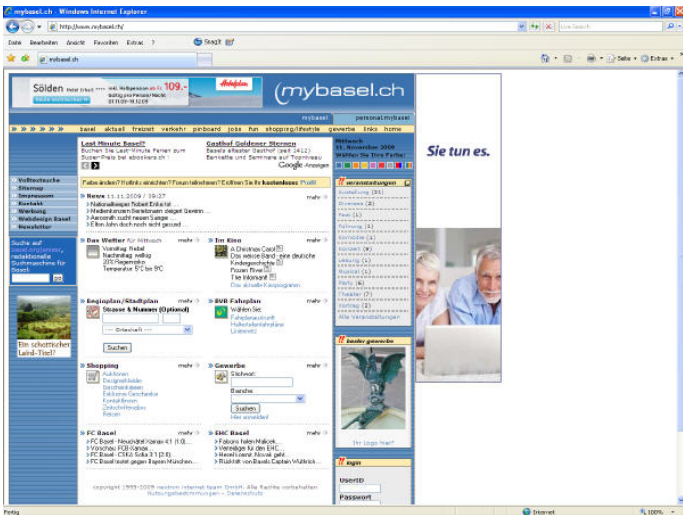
mybasel.ch - Windows Internet Explorer

http://www.mybasel.ch/

Live Search

Datei Bearbeiten Ansicht Favoriten Extras ?

SnagIt

mybasel.ch

Seite Extras

Sölden Hotel Erlach 109.- Hotelplan

(mybasel.ch)

mybasel personal.mybasel

basel aktuell freizeit verkehr pinboard jobs fun shopping/lifestyle gewerbe links home

Last Minute Basel?
Buchen Sie Last-Minute Ferien zum Super-Preis bei ebookers.ch !

Gasthof Goldener Sternen
Basels ältester Gasthof (seit 1412) Bankette und Seminare auf Topniveau

Google Anzeigen

Mittwoch
11. November 2009
Wählen Sie Ihre Farbe!

Sie tun es.

Volltextsuche
Sitemap
Impressum
Kontakt
Werbung
Webdesign Basel
Newsletter

Suche auf basel.ch/channel, redaktionelle Suchmaschine für Basel

Ein schottischer Laird-Titel?

Farbe ändern? Hotlinks einrichten? Forum teilnehmen? Erstellen Sie Ihr kostenloses Profil

» News 11.11.2009 / 19:37 mehr
Nationalkonzern Nobel Erika hat ...
Medienkonzern Swisstream steigert Gewinn ...
Aeroconti sucht neuen Sanger ...
Elton John doch nicht gesund ...

» Das Wetter für Mittwoch mehr
Vormittag: Nebel
Nachmittag: neblig
20% Regenrisiko
Temperatur: 5°C bis 9°C

» Im Kino mehr
A Christmas Carol
Das weisse Band - eine deutsche Kindergeschichte
Frozen River
The Informant!
Das aktuelle Kinoprogramm

» Begisplan/Stadtplan mehr
Strasse & Nummer (Optional)
-- Ortschaft --
Suchen

» BVB Fahrplan mehr
Wählen Sie:
Fahrplanauskunft
Haltestellenfahrpläne
Liniennetz

» Shopping mehr
Auktionen
Designerhäuser
Geschenkideen
Exklusive Geschenke
Kontaktlinsen
Zeitschriften
Reisen

» Gewerbe mehr
Stichwort
Branche
Suchen
Hier anmelden!

» FC Basel mehr
FC Basel - Neuchâtel Xamax 4:1 (1:0)...
Vorschau: FCB-Wande...
FC Basel - CSKA Sofia 3:1 (2:0)...
FC Basel testet gegen Bayern München...

» EHC Basel mehr
Faltons fallen Malkek...
Verträge für den EHC...
Neuer Coach: Nowak geht...
Rückblick von Basels Captain Wüthrich...

copyright 1999-2009 mediom internet team GmbH. Alle Rechte vorbehalten
Nutzungsbedingungen - Datenschutz

veranstaltungen
Ausstellung (31)
Diverses (2)
Feste (1)
Führung (1)
Kinder (1)
Konzert (9)
Lesung (1)
Musical (1)
Party (6)
Theater (7)
Vortrag (2)
Alle Veranstaltungen

basler gewerbe

Ihr Logo hier?

login
UserID
Passwort

Fertig Internet 100%